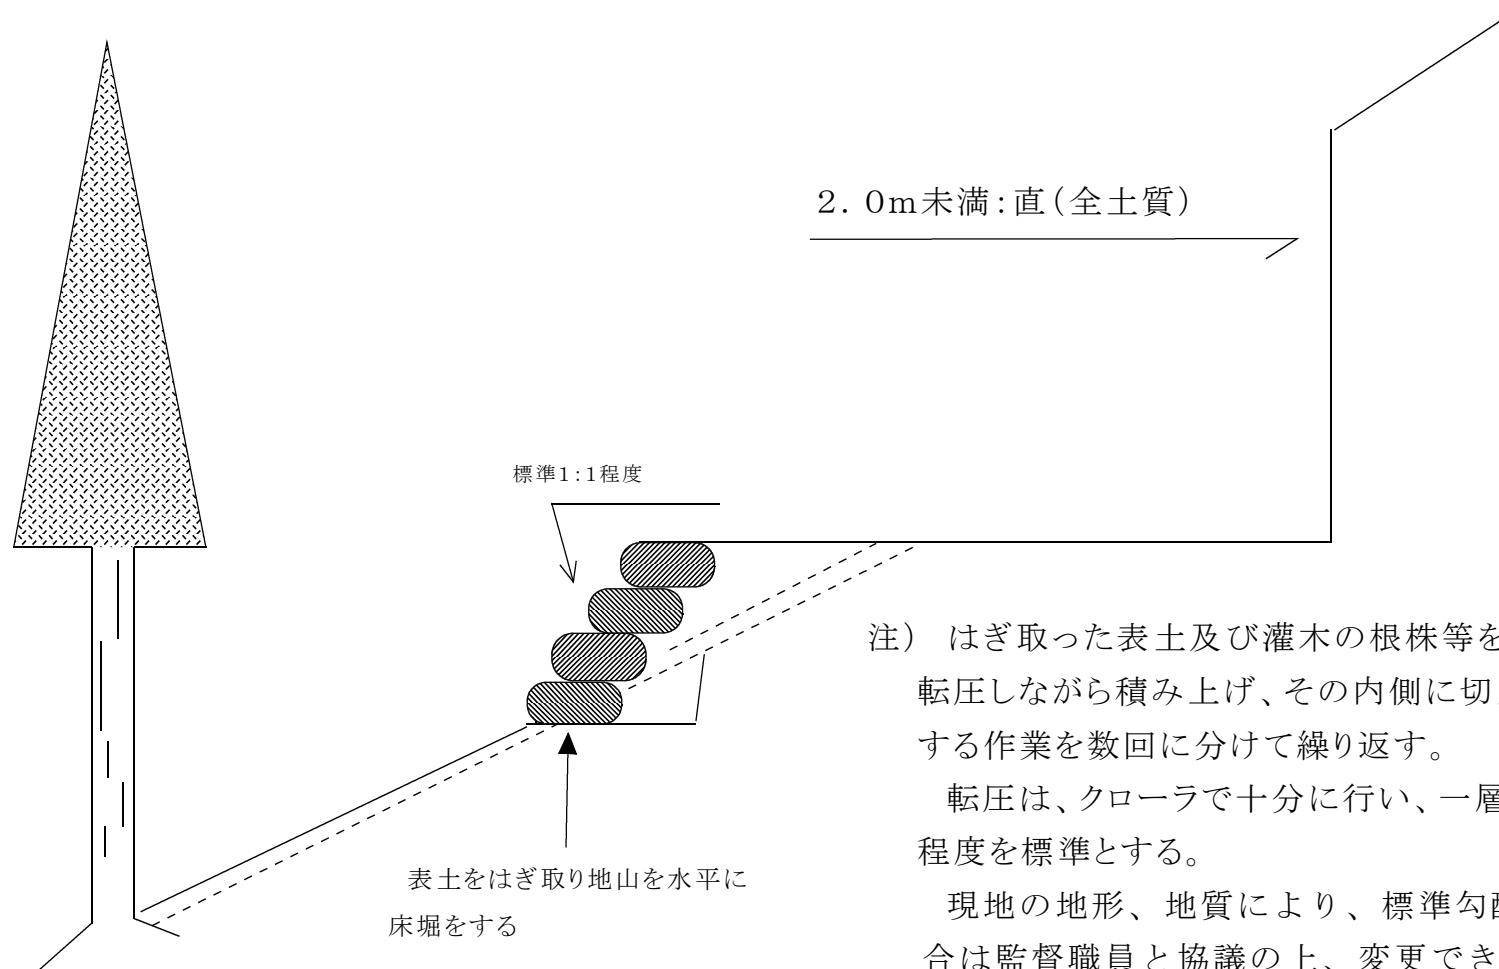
2．0m未満:直(全土質)

標準1:1程度

注) はぎ取った表土及び灌木の根株等を転圧しながら積み上げ、その内側に切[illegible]する作業を数回に分けて繰り返す。

転圧は、クローラで十分に行い、一層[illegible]程度を標準とする。

現地の地形、地質により、標準勾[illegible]合は監督職員と協議の上、変更でき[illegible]

表土をはぎ取り地山を水平に床堀をする